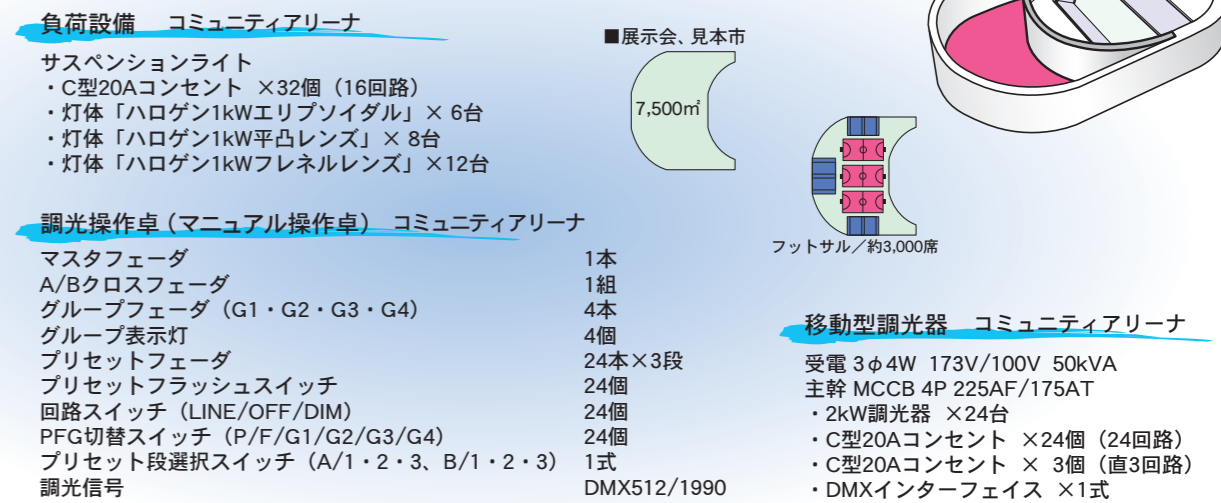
負荷設備　コミュニティアリーナ

サスペンションライト
・C型20Aコンセント ×32個（16回路）
・灯体「ハロゲン1kWエリプソイダル」× 6台
・灯体「ハロゲン1kW平凸レンズ」× 8台
・灯体「ハロゲン1kWフレネルレンズ」×12台

■展示会、見本市

7,500㎡

フットサル／約3,000席

調光操作卓（マニュアル操作卓）　コミュニティアリーナ

| | |
|---|---|
| マスタフェーダ | 1本 |
| A/Bクロスフェーダ | 1組 |
| グループフェーダ（G1・G2・G3・G4） | 4本 |
| グループ表示灯 | 4個 |
| プリセットフェーダ | 24本×3段 |
| プリセットフラッシュスイッチ | 24個 |
| 回路スイッチ（LINE/OFF/DIM） | 24個 |
| PFG切替スイッチ（P/F/G1/G2/G3/G4） | 24個 |
| プリセット段選択スイッチ（A/1・2・3、B/1・2・3） | 1式 |
| 調光信号 | DMX512/1990 |

移動型調光器　コミュニティアリーナ

受電 3$\phi$4W 173V/100V 50kVA
主幹 MCCB 4P 225AF/175AT
・2kW調光器 ×24台
・C型20Aコンセント ×24個（24回路）
・C型20Aコンセント × 3個（直3回路）
・DMXインターフェイス ×1式